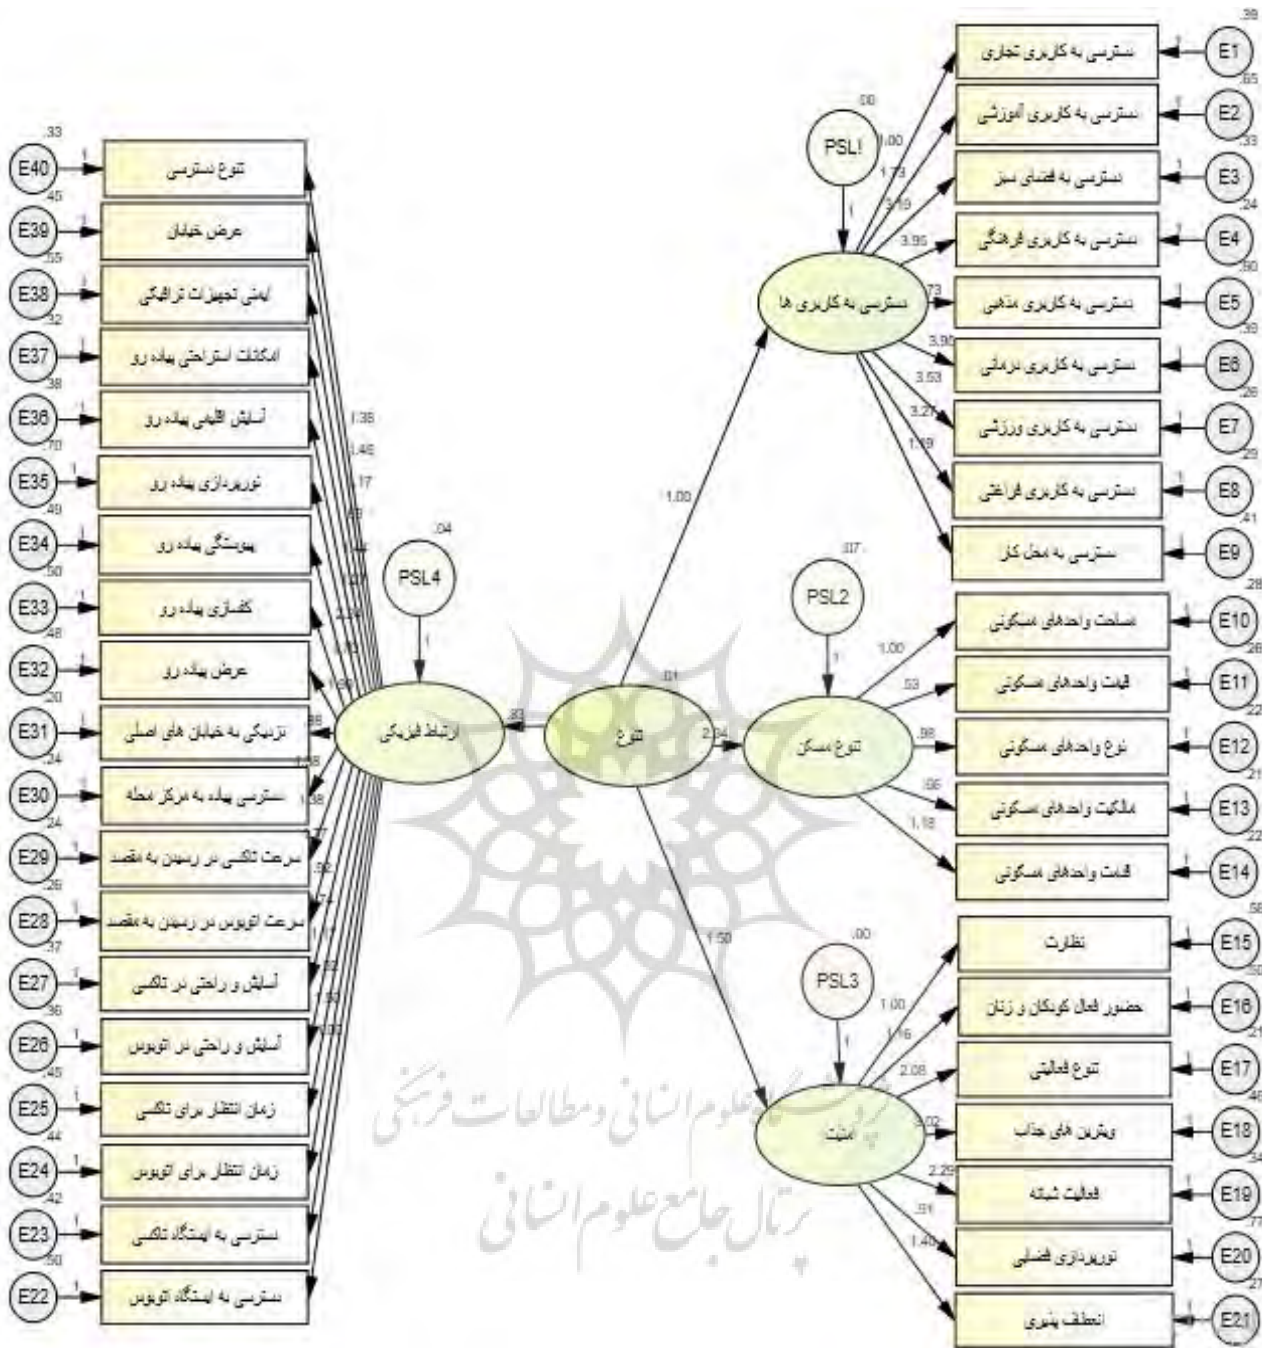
.33
E40
1
تنوع دسترسی
.45
E39
1
عرض خیابان
.55
E38
1
ایمنی تجهیزات ترافیکی
.32
E37
1
امکانات استراحتی پیاده رو
.38
E36
1
آسایش اقلیمی پیاده رو
.70
E35
1
نورپردازی پیاده رو
.49
E34
1
پیوستگی پیاده رو
.50
E33
1
کفسازی پیاده رو
.48
E32
1
عرض پیاده رو
.20
E31
1
نزدیکی به خیابان های اصلی
.24
E30
1
دسترسی پیاده به مرکز محله
.24
E29
1
سرعت تاکسی در رسیدن به مقصد
.26
E28
1
سرعت اتوبوس در رسیدن به مقصد
.37
E27
1
آسایش و راحتی در تاکسی
.36
E26
1
آسایش و راحتی در اتوبوس
.45
E25
1
زمان انتظار برای تاکسی
.44
E24
1
زمان انتظار برای اتوبوس
.42
E23
1
دسترسی به ایستگاه تاکسی
.50
E22
1
دسترسی به ایستگاه اتوبوس
1.35
1.46
.17
.89
1.27
2.24
1.55
1.30
.88
1.38
1.38
.77
.92
.71
1.67
.93
1.50
1.00
.04
PSL4
1
ارتباط فیزیکی
.83
.01
تنوع
1.00
2.34
1.50
.00
PSL1
1
دسترسی به کاربری ها
1.00
1.73
3.19
3.95
.73
3.90
3.53
3.27
1.19
.39
دسترسی به کاربری تجاری
1
E1
.65
دسترسی به کاربری آموزشی
1
E2
.33
دسترسی به فضای سبز
1
E3
.24
دسترسی به کاربری فرهنگی
1
E4
.50
دسترسی به کاربری مذهبی
1
E5
.35
دسترسی به کاربری درمانی
1
E6
.26
دسترسی به کاربری ورزشی
1
E7
.29
دسترسی به کاربری فراغتی
1
E8
.41
دسترسی به محل کار
1
E9
.07
PSL2
1
تنوع مسکن
1.00
.53
.98
.96
1.18
.28
مساحت واحدهای مسکونی
1
E10
.28
قیمت واحدهای مسکونی
1
E11
.22
نوع واحدهای مسکونی
1
E12
.21
مالکیت واحدهای مسکونی
1
E13
.22
قدمت واحدهای مسکونی
1
E14
.00
PSL3
1
امنیت
1.00
1.16
2.08
2.02
2.29
.91
1.40
.58
نظارت
1
E15
.50
حضور فعال کودکان و زنان
1
E16
.21
تنوع فعالیتی
1
E17
.46
ویترین های جذاب
1
E18
.34
فعالیت شبانه
1
E19
.77
نورپردازی فضایی
1
E20
.27
انعطاف پذیری
1
E21
پژوهشگاه علوم انسانی و مطالعات فرهنگی
پرتال جامع علوم انسانی